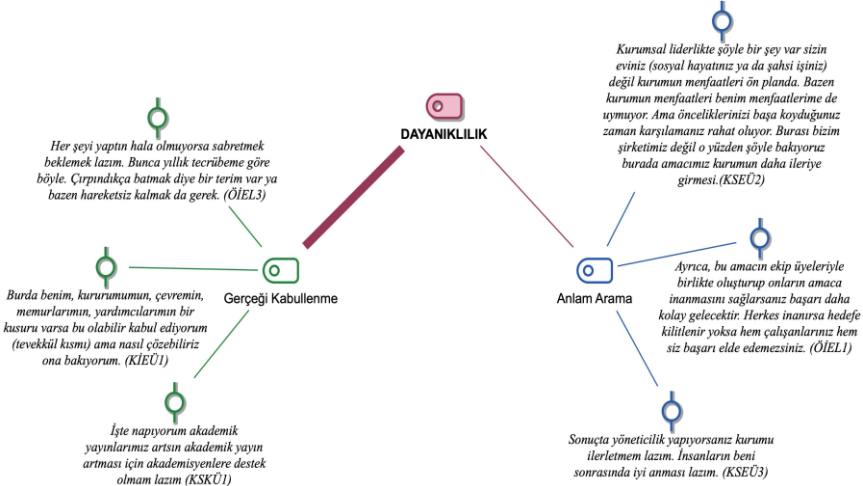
Kurumsal liderlikte şöyle bir şey var sizin eviniz (sosyal hayatınız ya da şahsi işiniz) değil kurumun menfaatleri ön planda. Bazen kurumun menfaatleri benim menfaatlerime de uymuyor. Ama önceliklerinizi başa koyduğunuz zaman karşılamanız rahat oluyor. Burası bizim şirketimiz değil o yüzden şöyle bakıyoruz burada amacımız kurumun daha ileriye girmesi.(KSEÜ2)

DAYANIKLILIK

Her şeyi yaptın hala olmuyorsa sabretmek beklemek lazım. Bunca yıllık tecrübeme göre böyle. Çırpındıkça batmak diye bir terim var ya bazen hareketsiz kalmak da gerek. (ÖİEL3)

Gerçeği Kabullenme

Burda benim, kururumun, çevremin, memurlarımın, yardımcılarımın bir kusuru varsa bu olabilir kabul ediyorum (tevekkül kısmı) ama nasıl çözebiliriz ona bakıyorum. (KİEÜ1)

İşte napıyorum akademik yayınlarımız artsın akademik yayın artması için akademisyenlere destek olmam lazım (KSKÜ1)

Anlam Arama

Ayrıca, bu amacın ekip üyeleriyle birlikte oluşturup onların amaca inanmasını sağlarsanız başarı daha kolay gelecektir. Herkes inanırsa hedefe kilitlenir yoksa hem çalışanlarınız hem siz başarı elde edemezsiniz. (ÖİEL1)

Sonuçta yöneticilik yapıyorsanız kurumu ilerletmem lazım. İnsanların beni sonrasında iyi anması lazım. (KSEÜ3)